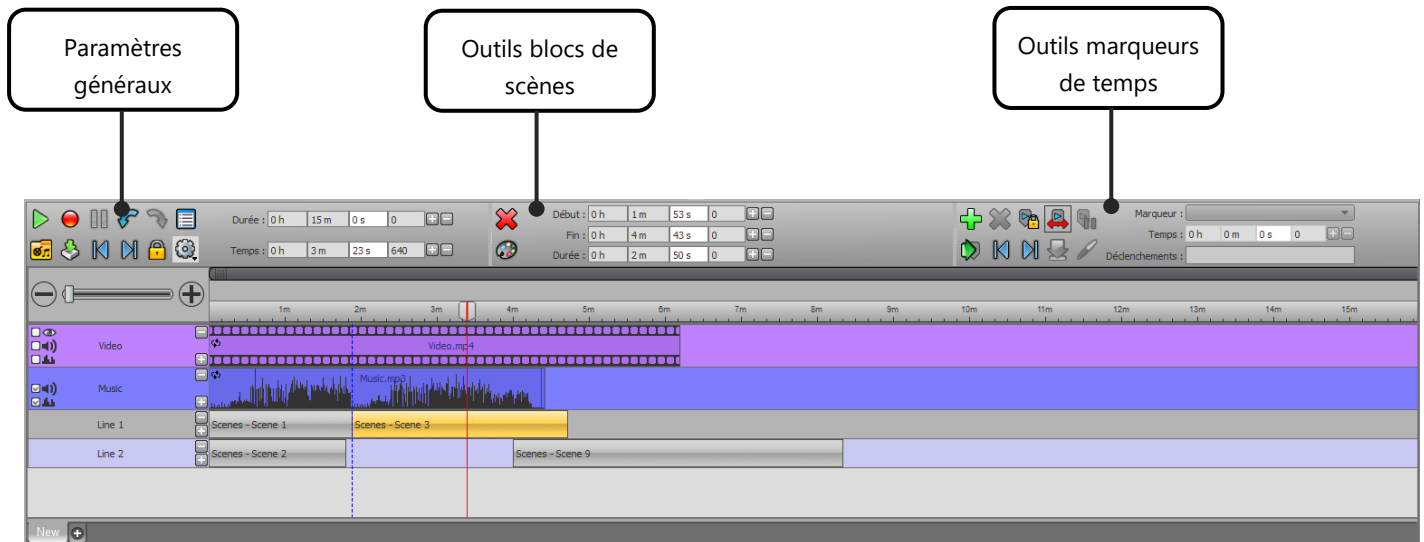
Paramètres généraux

Outils blocs de scènes

Outils marqueurs de temps

Durée : 0 h 15 m 0 s 0

Temps : 0 h 3 m 23 s 640

Début : 0 h 1 m 53 s 0

Fin : 0 h 4 m 43 s 0

Durée : 0 h 2 m 50 s 0

Marqueur :

Temps : 0 h 0 m 0 s 0

Déclenchements :

1m 2m 3m 4m 5m 6m 7m 8m 9m 10m 11m 12m 13m 14m 15m

Video

Video.mp4

Music

Music.mp3

Line 1

Scenes - Scene 1

Scenes - Scene 3

Line 2

Scenes - Scene 2

Scenes - Scene 9

New